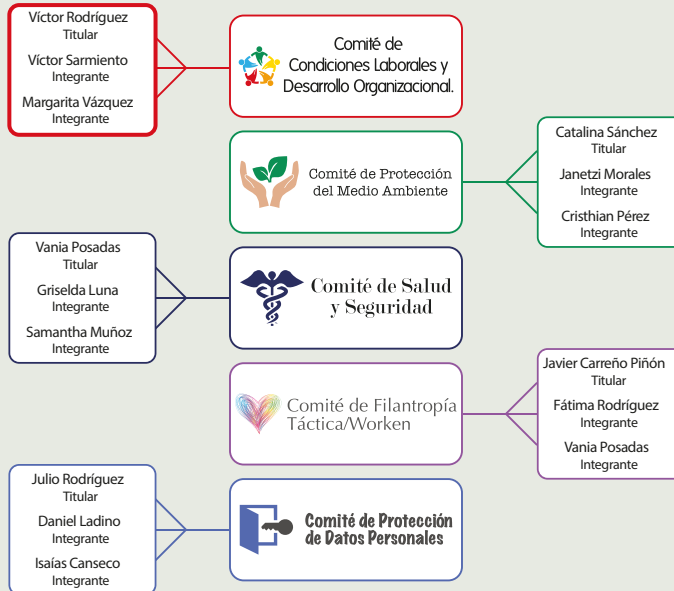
Víctor Rodríguez
Titular
Víctor Sarmiento
Integrante
Margarita Vázquez
Integrante

Comité de Condiciones Laborales y Desarrollo Organizacional.

Comité de Protección del Medio Ambiente

Catalina Sánchez
Titular
Janetzi Morales
Integrante
Cristhian Pérez
Integrante

Vania Posadas
Titular
Griselda Luna
Integrante
Samantha Muñoz
Integrante

Comité de Salud y Seguridad

Comité de Filantropía Táctica/Worken

Javier Carreño Piñón
Titular
Fátima Rodríguez
Integrante
Vania Posadas
Integrante

Julio Rodríguez
Titular
Daniel Ladino
Integrante
Isaías Canseco
Integrante

Comité de Protección de Datos Personales